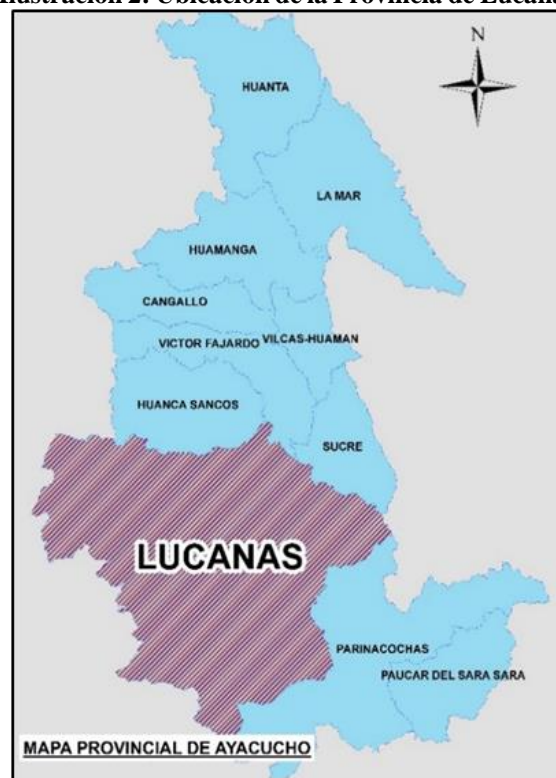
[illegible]lustración 2: Ubicación de la Provincia de Lucan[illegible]

N

HUANTA

LA MAR

HUAMANGA

CANGALLO

VICTOR FAJARDO

VILCAS-HUAMAN

HUANCA SANCOS

SUCRE

LUCANAS

PARINACOCHAS

PAUCAR DEL SARA SARA

MAPA PROVINCIAL DE AYACUCHO